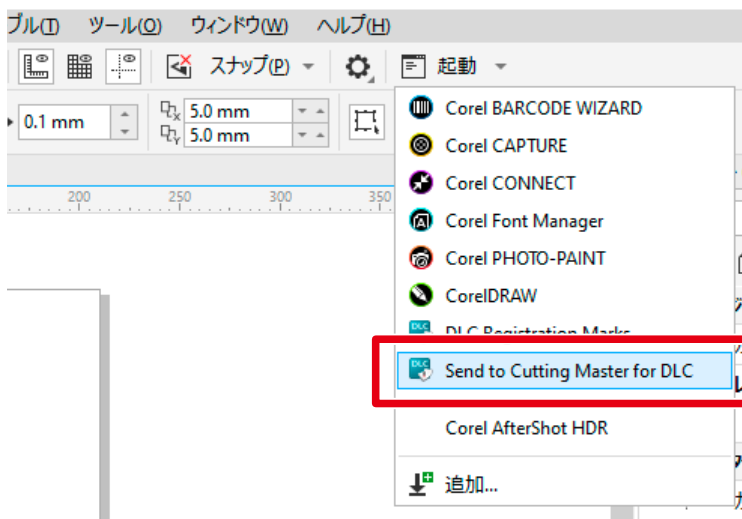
ブル(T) ツール(O) ウィンドウ(W) ヘルプ(H)

スナップ(P) 起動

0.1 mm

5.0 mm

5.0 mm

200 250 300 350

Corel BARCODE WIZARD

Corel CAPTURE

Corel CONNECT

Corel Font Manager

Corel PHOTO-PAINT

CorelDRAW

DLC Registration Marks

Send to Cutting Master for DLC

Corel AfterShot HDR

追加...